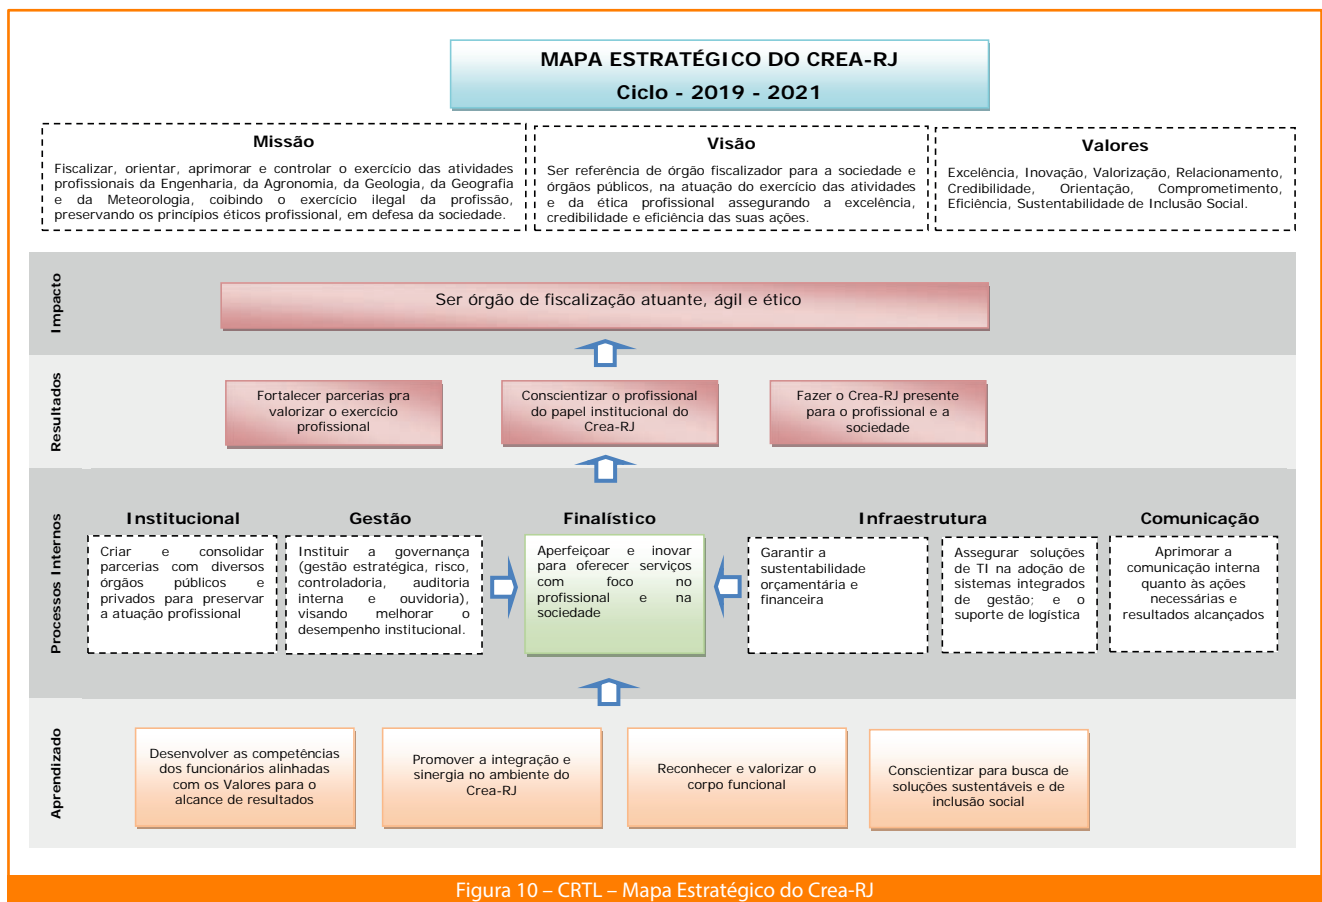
MAPA ESTRATÉGICO DO CREA-RJ
Ciclo - 2019 - 2021

Missão
Fiscalizar, orientar, aprimorar e controlar o exercício das atividades profissionais da Engenharia, da Agronomia, da Geologia, da Geografia e da Meteorologia, coibindo o exercício ilegal da profissão, preservando os princípios éticos profissional, em defesa da sociedade.

Visão
Ser referência de órgão fiscalizador para a sociedade e órgãos públicos, na atuação do exercício das atividades e da ética profissional assegurando a excelência, credibilidade e eficiência das suas ações.

Valores
Excelência, Inovação, Valorização, Relacionamento, Credibilidade, Orientação, Comprometimento, Eficiência, Sustentabilidade de Inclusão Social.

Impacto
Ser órgão de fiscalização atuante, ágil e ético

Resultados
Fortalecer parcerias pra valorizar o exercício profissional
Conscientizar o profissional do papel institucional do Crea-RJ
Fazer o Crea-RJ presente para o profissional e a sociedade

Processos Internos
Institucional
Criar e consolidar parcerias com diversos órgãos públicos e privados para preservar a atuação profissional

Gestão
Instituir a governança (gestão estratégica, risco, controladoria, auditoria interna e ouvidoria), visando melhorar o desempenho institucional.

Finalístico
Aperfeiçoar e inovar para oferecer serviços com foco no profissional e na sociedade

Infraestrutura
Garantir a sustentabilidade orçamentária e financeira
Assegurar soluções de TI na adoção de sistemas integrados de gestão; e o suporte de logística

Comunicação
Aprimorar a comunicação interna quanto às ações necessárias e resultados alcançados

Aprendizado
Desenvolver as competências dos funcionários alinhadas com os Valores para o alcance de resultados
Promover a integração e sinergia no ambiente do Crea-RJ
Reconhecer e valorizar o corpo funcional
Conscientizar para busca de soluções sustentáveis e de inclusão social

Figura 10 – CRTL – Mapa Estratégico do Crea-RJ